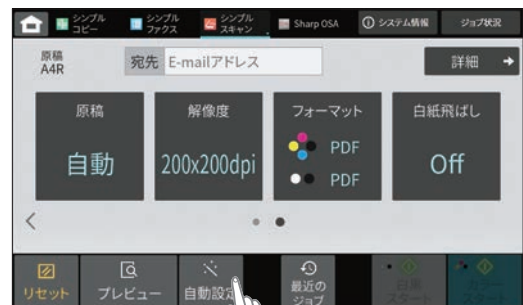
シンプルコピー
シンプルファクス
シンプルスキャン
Sharp OSA
システム情報
ジョブ状況

原稿
A4R

宛先 E-mailアドレス

詳細

原稿
自動

解像度
200x200dpi

フォーマット
PDF
PDF

白紙飛ばし
Off

リセット
プレビュー
自動設定
最近のジョブ
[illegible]
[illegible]